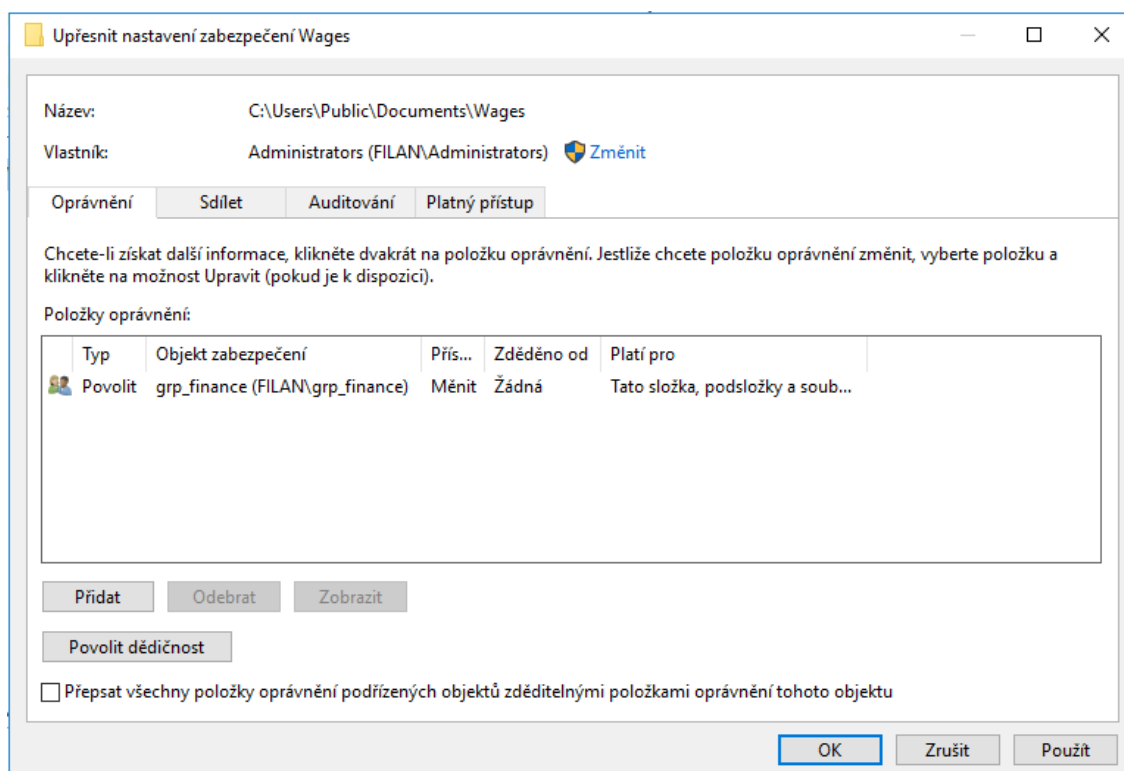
Upřesnit nastavení zabezpečení Wages

Název: C:\Users\Public\Documents\Wages

Vlastník: Administrators (FILAN\Administrators) Změnit

Oprávnění | Sdílet | Auditování | Platný přístup

Chcete-li získat další informace, klikněte dvakrát na položku oprávnění. Jestliže chcete položku oprávnění změnit, vyberte položku a klikněte na možnost Upravit (pokud je k dispozici).

Položky oprávnění:

| Typ | Objekt zabezpečení | Přís... | Zděděno od | Platí pro |
|---|---|---|---|---|
| Povolit | grp_finance (FILAN\grp_finance) | Měnit | Žádná | Tato složka, podsložky a soub... |

Přidat Odebrat Zobrazit

Povolit dědičnost

Přepsat všechny položky oprávnění podřízených objektů zděditelnými položkami oprávnění tohoto objektu

OK Zrušit Použít